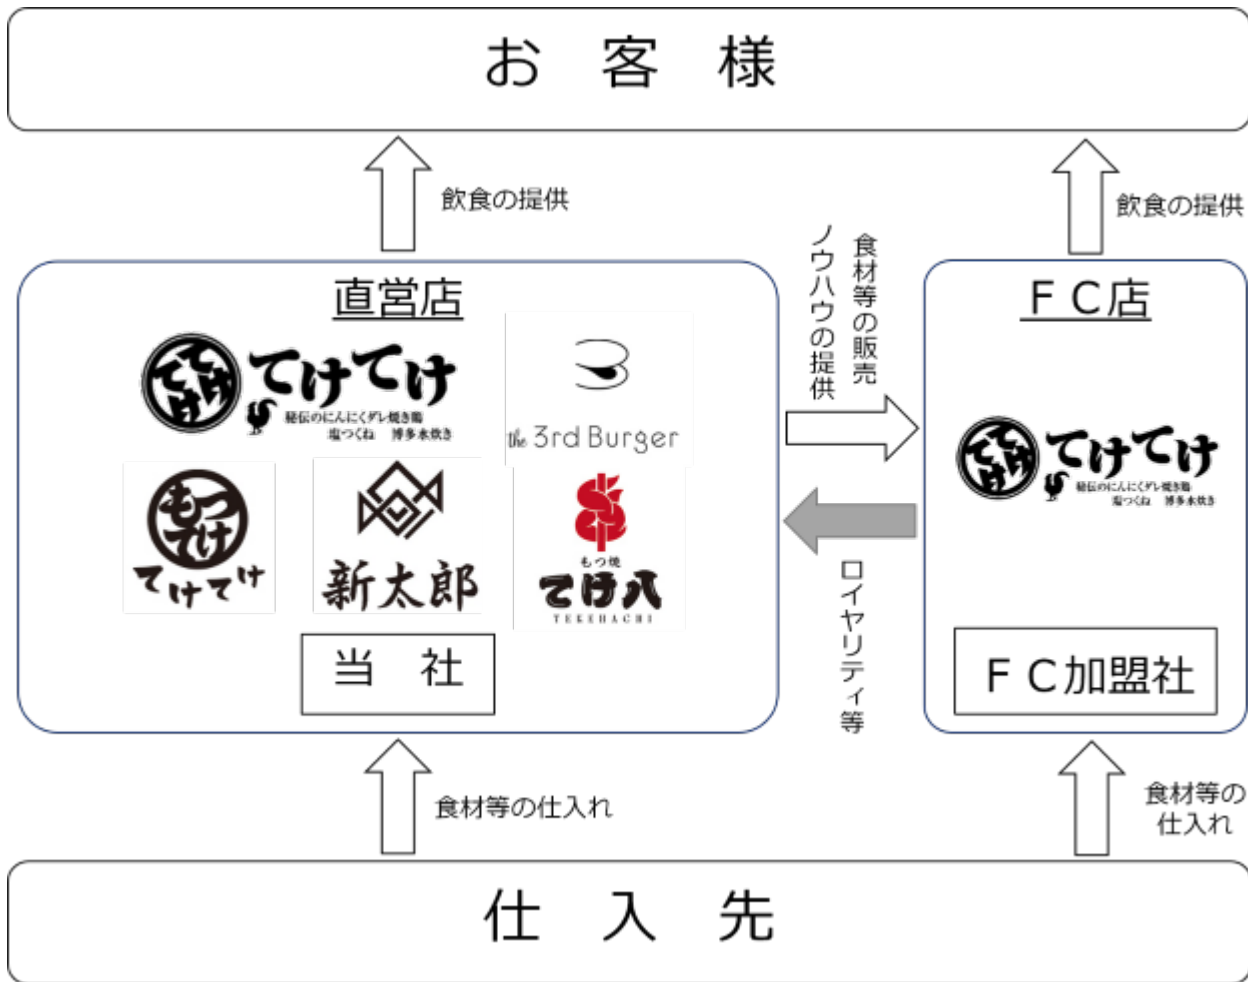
お　客　様

飲食の提供

飲食の提供

直営店

てけてけ
秘伝のにんにくダレ焼き鳥
塩つくね　博多水炊き

the 3rd Burger

もつてけ
てけてけ

新太郎

もつ焼
てけ八
TEKEHACHI

当　社

食材等の販売
ノウハウの提供

ロイヤリティ等

ＦＣ店

てけてけ
秘伝のにんにくダレ焼き鳥
塩つくね　博多水炊き

ＦＣ加盟社

食材等の仕入れ

食材等の仕入れ

仕　入　先